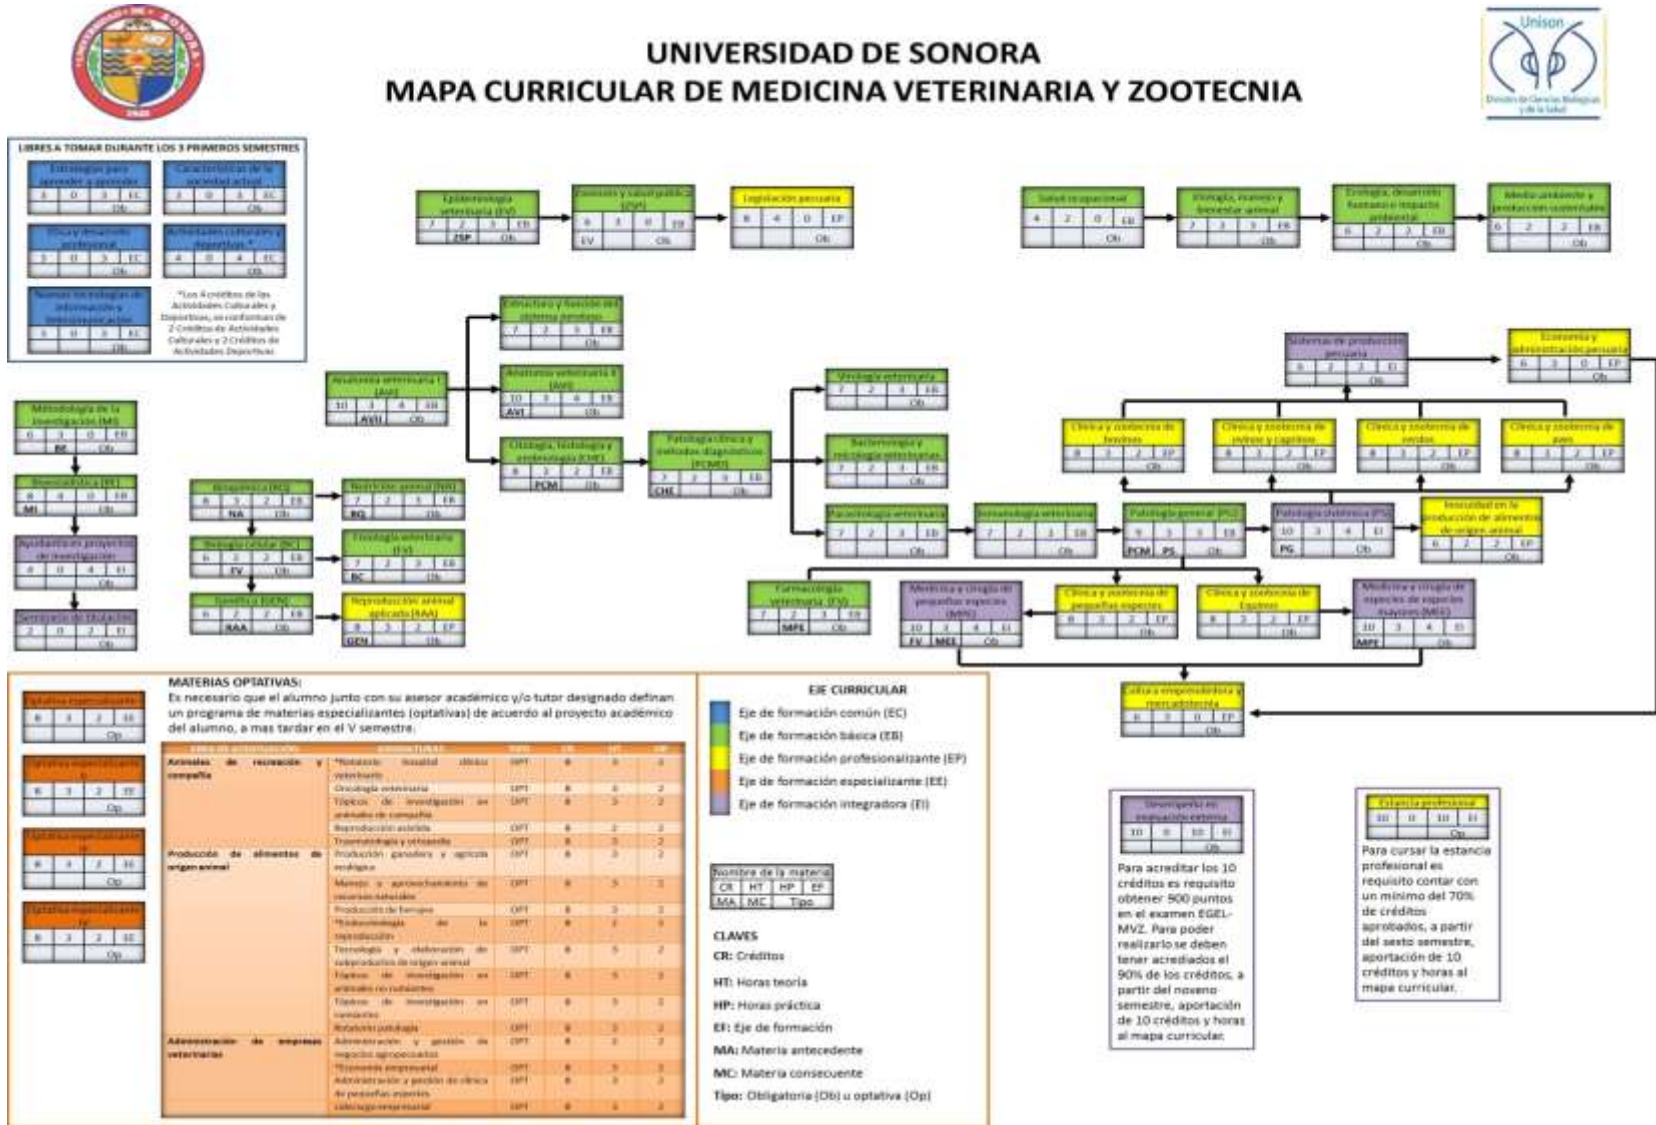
UNIVERSIDAD DE SONORA
MAPA CURRICULAR DE MEDICINA VETERINARIA Y ZOOTECNIA

Unison
División de Ciencias Biológicas y de la Salud

LIBRES A TOMAR DURANTE LOS 3 PRIMEROS SEMESTRES

Estrategias para aprender a aprender
Características de la sociedad actual
Ética y desarrollo profesional
Actividades culturales y deportivas *
Nuevas tecnologías de información y comunicación

*Los 4 créditos de las Actividades Culturales y Deportivas, se conforman de 2 Créditos de Actividades Culturales y 2 Créditos de Actividades Deportivas

Epidemiología veterinaria (EV)
Zoonosis y salud pública (ZSP)
Legislación pecuaria
Salud ocupacional
Etología, manejo y bienestar animal
Ecología, desarrollo humano e impacto ambiental
Medio ambiente y producción sustentable

Metodología de la investigación (MI)
Bioestadística (BE)
Aprendizaje en proyectos de investigación
Seminario de titulación

Anatomía veterinaria I (AVI)
Estructura y función del sistema pecuario
Anatomía veterinaria II (AVII)
Citología, histología y embriología (CHE)
Patología clínica y métodos diagnósticos (PCMD)
Virología veterinaria
Bacteriología y micología veterinarias
Parasitología veterinaria
Inmunología veterinaria
Patología general (PG)
Patología sistémica (PS)
Inocuidad en la producción de alimentos de origen animal

Bioquímica (BQ)
Nutrición animal (NA)
Biología celular (BC)
Fisiología veterinaria (FV)
Genética (GEN)
Reproducción animal aplicada (RAA)

Sistemas de producción pecuaria
Economía y administración pecuaria
Clínica y zootecnia de bovinos
Clínica y zootecnia de ovinos y caprinos
Clínica y zootecnia de cerdos
Clínica y zootecnia de aves

Farmacología veterinaria (FV)
Medicina y cirugía de pequeñas especies (MPE)
Clínica y zootecnia de pequeñas especies
Clínica y zootecnia de équidos
Medicina y cirugía de especies de especies mayores (MEE)
Cultura emprendedora y mercadotecnia

MATERIAS OPTATIVAS:
Es necesario que el alumno junto con su asesor académico y/o tutor designado definan un programa de materias especializantes (optativas) de acuerdo al proyecto académico del alumno, a más tardar en el V semestre.

Optativa especializante I
Optativa especializante II
Optativa especializante III
Optativa especializante IV

| ÁREA DE ESPECIALIZACIÓN | ASIGNATURAS | TIPO | CR | HT | HP |
|---|---|---|---|---|---|
| Animales de recreación y compañía | *Rotatorio hospital clínico veterinario | OPT | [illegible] | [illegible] | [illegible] |
| | Oncología veterinaria | OPT | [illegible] | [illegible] | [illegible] |
| | Tópicos de investigación en animales de compañía | OPT | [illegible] | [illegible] | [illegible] |
| | Reproducción asistida | OPT | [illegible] | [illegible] | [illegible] |
| | Traumatología y ortopedia | OPT | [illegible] | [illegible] | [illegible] |
| Producción de alimentos de origen animal | Producción ganadera y agrícola ecológica | OPT | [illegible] | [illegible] | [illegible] |
| | Manejo y aprovechamiento de recursos naturales | OPT | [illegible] | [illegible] | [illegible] |
| | Producción de forrajes | OPT | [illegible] | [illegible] | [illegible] |
| | *Endocrinología de la reproducción | OPT | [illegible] | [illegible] | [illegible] |
| | Tecnología y elaboración de subproductos de origen animal | OPT | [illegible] | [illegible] | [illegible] |
| | Tópicos de investigación en animales no rumiantes | OPT | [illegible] | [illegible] | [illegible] |
| | Tópicos de investigación en rumiantes | OPT | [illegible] | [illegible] | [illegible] |
| | Rotatorio patología | OPT | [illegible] | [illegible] | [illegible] |
| Administración de empresas veterinarias | Administración y gestión de negocios agropecuarios | OPT | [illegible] | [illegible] | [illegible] |
| | *Economía empresarial | OPT | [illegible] | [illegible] | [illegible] |
| | Administración y gestión de clínica de pequeñas especies | OPT | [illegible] | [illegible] | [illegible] |
| | Liderazgo empresarial | OPT | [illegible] | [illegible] | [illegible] |

EJE CURRICULAR
Eje de formación común (EC)
Eje de formación básica (EB)
Eje de formación profesionalizante (EP)
Eje de formación especializante (EE)
Eje de formación integradora (EI)

| Nombre de la materia | | | |
|---|---|---|---|
| CR | HT | HP | EF |
| MA | MC | Tipo | |

CLAVES
CR: Créditos
HT: Horas teoría
HP: Horas práctica
EF: Eje de formación
MA: Materia antecedente
MC: Materia consecuente
Tipo: Obligatoria (Ob) u optativa (Op)

Desempeño en evaluación externa
10 0 10 EI Ob
Para acreditar los 10 créditos es requisito obtener 900 puntos en el examen EGEL-MVZ. Para poder realizarlo se deben tener acreditados el 90% de los créditos, a partir del noveno semestre, aportación de 10 créditos y horas al mapa curricular.

Estancia profesional
10 0 10 EI Op
Para cursar la estancia profesional es requisito contar con un mínimo del 70% de créditos aprobados, a partir del sexto semestre, aportación de 10 créditos y horas al mapa curricular.